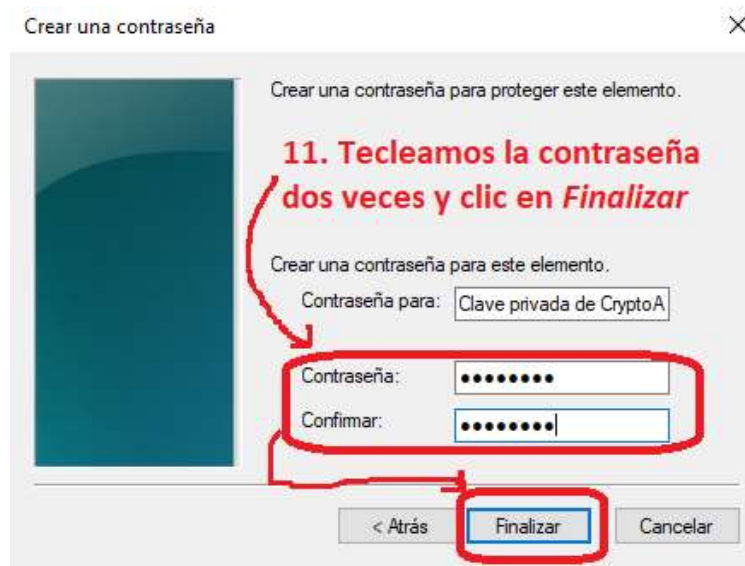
Crear una contraseña

×

Crear una contraseña para proteger este elemento.

11. Tecleamos la contraseña dos veces y clic en *Finalizar*

Crear una contraseña para este elemento.

Contraseña para: Clave privada de CryptoA

Contraseña: ••••••••

Confirmar: ••••••••

< Atrás

Finalizar

Cancelar